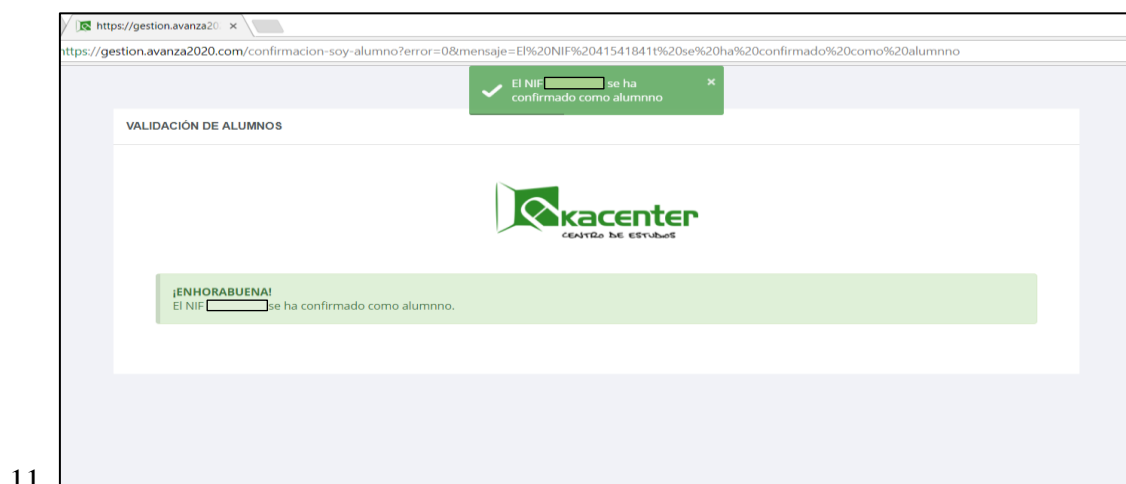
https://gestion.avanza20 ×

ttps://gestion.avanza2020.com/confirmacion-soy-alumno?error=0&mensaje=El%20NIF%2041541841t%20se%20ha%20confirmado%20como%20alumnno

El NIF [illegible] se ha confirmado como alumnno ×

VALIDACIÓN DE ALUMNOS

kacenter
CENTRO DE ESTUDIOS

¡ENHORABUENA!
El NIF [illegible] se ha confirmado como alumnno.

11